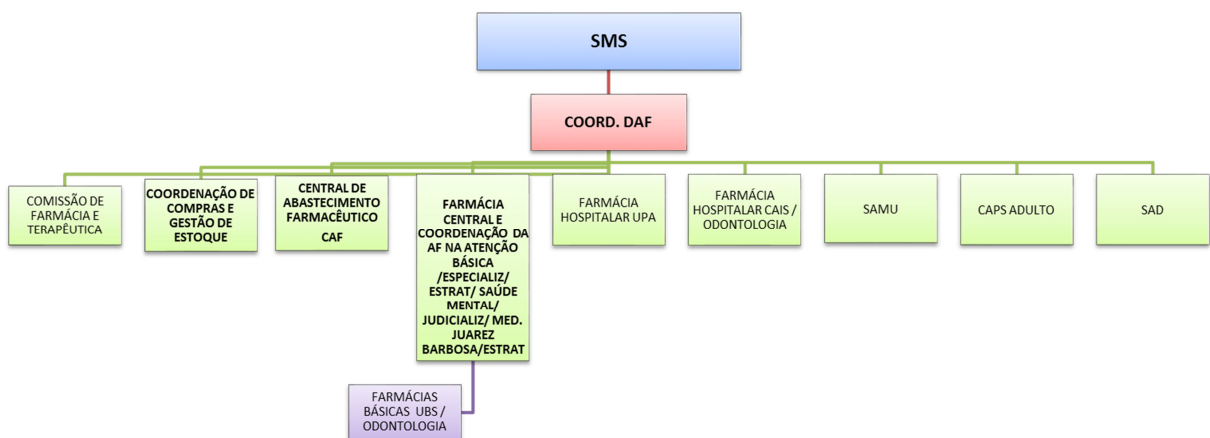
SMS

COORD. DAF

COMISSÃO DE FARMÁCIA E TERAPÊUTICA

COORDENAÇÃO DE COMPRAS E GESTÃO DE ESTOQUE

CENTRAL DE ABASTECIMENTO FARMACÊUTICO CAF

FARMÁCIA CENTRAL E COORDENAÇÃO DA AF NA ATENÇÃO BÁSICA /ESPECIALIZ/ ESTRAT/ SAÚDE MENTAL/ JUDICIALIZ/ MED. JUAREZ BARBOSA/ESTRAT

FARMÁCIA HOSPITALAR UPA

FARMÁCIA HOSPITALAR CAIS / ODONTOLOGIA

SAMU

CAPS ADULTO

SAD

FARMÁCIAS BÁSICAS UBS / ODONTOLOGIA